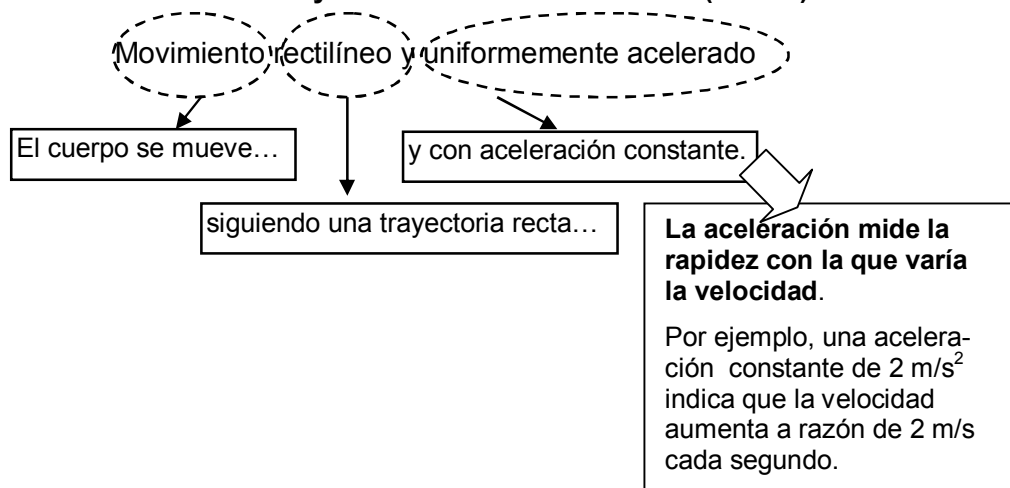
Movimiento rectilíneo y uniformemente acelerado

El cuerpo se mueve…

siguiendo una trayectoria recta…

y con aceleración constante.

**La aceleración mide la rapidez con la que varía la velocidad**.

Por ejemplo, una aceleración constante de 2 m/s$^2$ indica que la velocidad aumenta a razón de 2 m/s cada segundo.